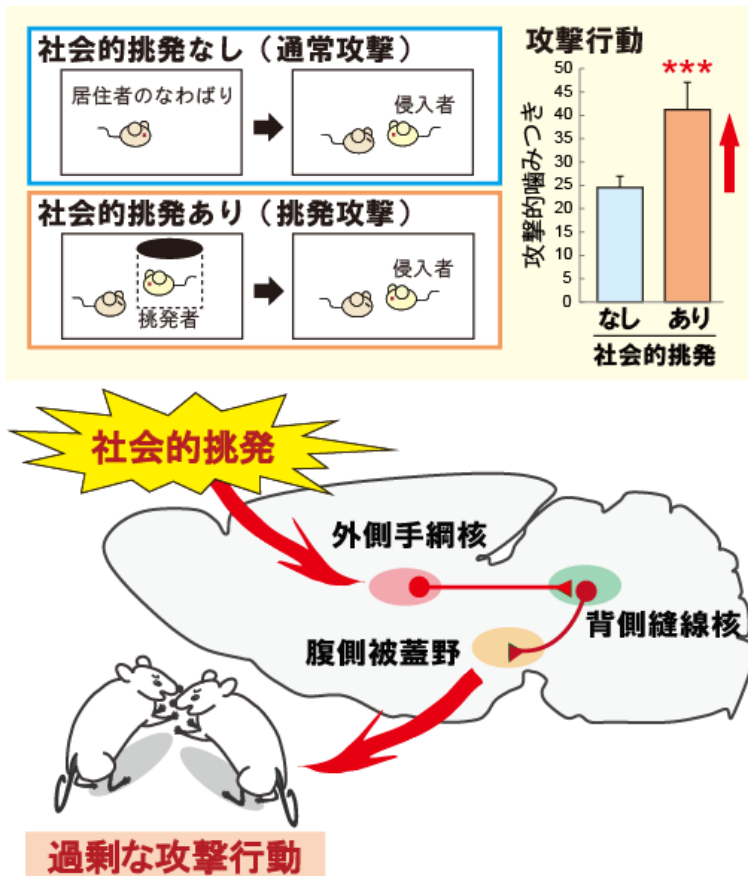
社会的挑発なし（通常攻撃）

居住者のなわばり

侵入者

社会的挑発あり（挑発攻撃）

挑発者

侵入者

攻撃行動

***

攻撃的噛みつき

50
45
40
35
30
25
20
15
10
5
0

なし　あり

社会的挑発

社会的挑発

外側手綱核

背側縫線核

腹側被蓋野

過剰な攻撃行動